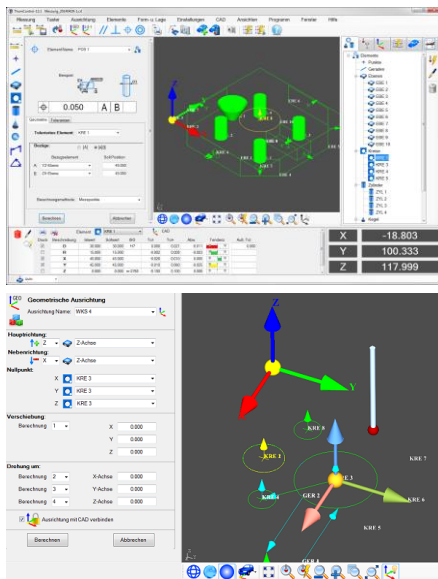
Messung Toolset Ausrichtung Elemente Form u. Lage Einstellungen CAD Ansichten Programm Fenster Hilfe

ElementName: POS 1

Beispiel

0.050 A B

Toleriertes Element: KRE 1

Bezugselement

Berechnen Abbrechen

X -18.803
Y 100.333
Z 117.999

Geometrische Ausrichtung

Ausrichtung Name: WKS 4

Hauptrichtung:
Z Z-Achse

Nebenrichtung:
X X-Achse

Nullpunkt:
X KRE 3
Y KRE 3
Z KRE 3

Verschiebung:
Berechnung 1 X 0.000
Y 0.000
Z 0.000

Drehung um:
Berechnung 2 X-Achse 0.000
Berechnung 3 Y-Achse 0.000
Berechnung 4 Z-Achse 0.000

Ausrichtung mit CAD verbinden

Berechnen Abbrechen

KRE 8
KRE 1
KRE 7
KRE 3
GER 2
KRE 4
KRE 6
KRE 5
GER 1